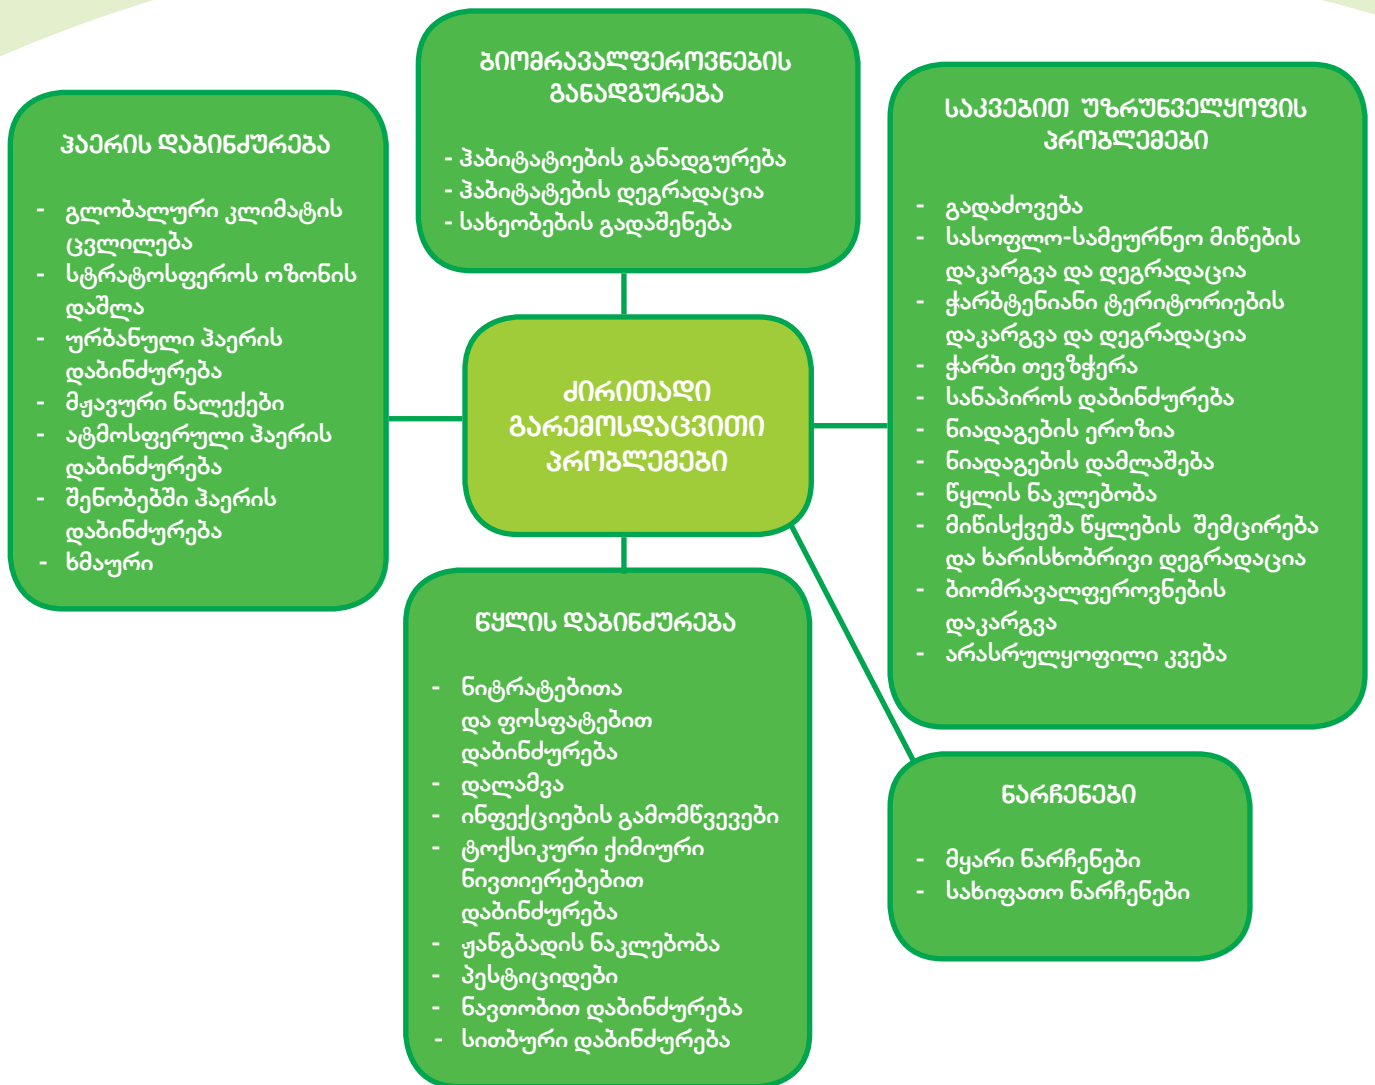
ბიომრავალფეროვნების განადგურება

- ჰაბიტატიების განადგურება
- ჰაბიტატების დეგრადაცია
- სახეობების გადაშენება

ჰაერის დაბინძურება

- გლობალური კლიმატის ცვლილება
- სტრატოსფეროს ოზონის დაშლა
- ურბანული ჰაერის დაბინძურება
- მჟავური ნალექები
- ატმოსფერული ჰაერის დაბინძურება
- შენობებში ჰაერის დაბინძურება
- ხმაური

საკვებით უზრუნველყოფის პრობლემები

- გადაძოვება
- სასოფლო-სამეურნეო მიწების დაკარგვა და დეგრადაცია
- ჭარბტენიანი ტერიტორიების დაკარგვა და დეგრადაცია
- ჭარბი თევზჭერა
- სანაპიროს დაბინძურება
- ნიადაგების ეროზია
- ნიადაგების დამლაშება
- წყლის ნაკლებობა
- მიწისქვეშა წყლების შემცირება და ხარისხობრივი დეგრადაცია
- ბიომრავალფეროვნების დაკარგვა
- არასრულყოფილი კვება

ძირითადი გარემოსდაცვითი პრობლემები

წყლის დაბინძურება

- ნიტრატებითა და ფოსფატებით დაბინძურება
- დალამვა
- ინფექციების გამომწვევები
- ტოქსიკური ქიმიური ნივთიერებებით დაბინძურება
- ჟანგბადის ნაკლებობა
- პესტიციდები
- ნავთობით დაბინძურება
- სითბური დაბინძურება

ნარჩენები

- მყარი ნარჩენები
- სახიფათო ნარჩენები